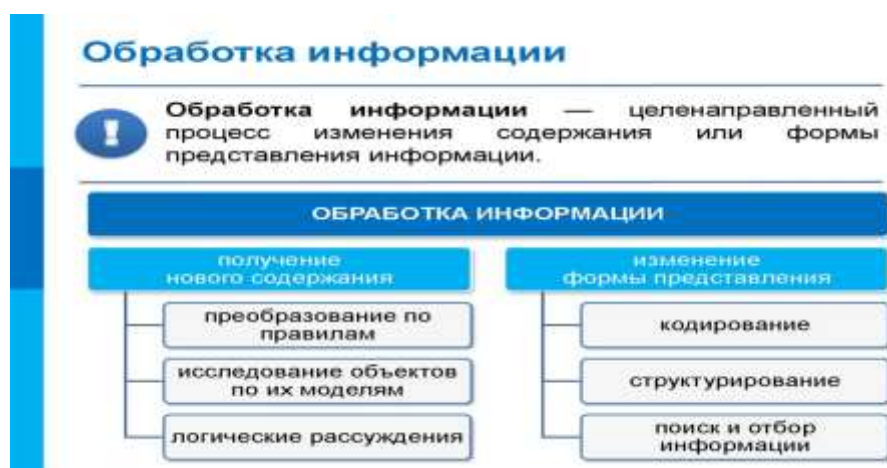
Обработка информации

Обработка информации — целенаправленный процесс изменения содержания или формы представления информации.

ОБРАБОТКА ИНФОРМАЦИИ

получение нового содержания

преобразование по правилам

исследование объектов по их моделям

логические рассуждения

изменение формы представления

кодирование

структурирование

поиск и отбор информации